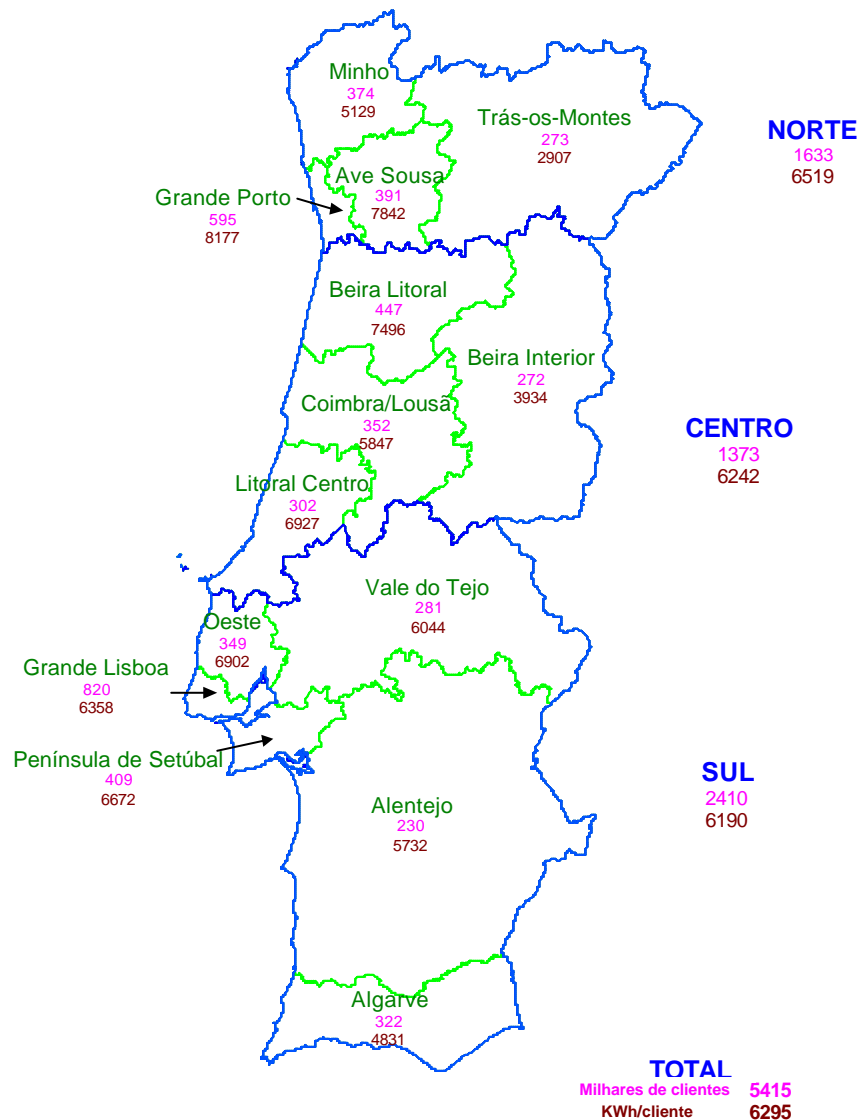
Minho
374
5129

Trás-os-Montes
273
2907

NORTE
1633
6519

Grande Porto
595
8177

Ave Sousa
391
7842

Beira Litoral
447
7496

Beira Interior
272
3934

Coimbra/Lousã
352
5847

CENTRO
1373
6242

Litoral Centro
302
6927

Vale do Tejo
281
6044

Oeste
349
6902

Grande Lisboa
820
6358

Península de Setúbal
409
6672

SUL
2410
6190

Alentejo
230
5732

Algarve
322
4831

TOTAL
Milhares de clientes 5415
KWh/cliente 6295